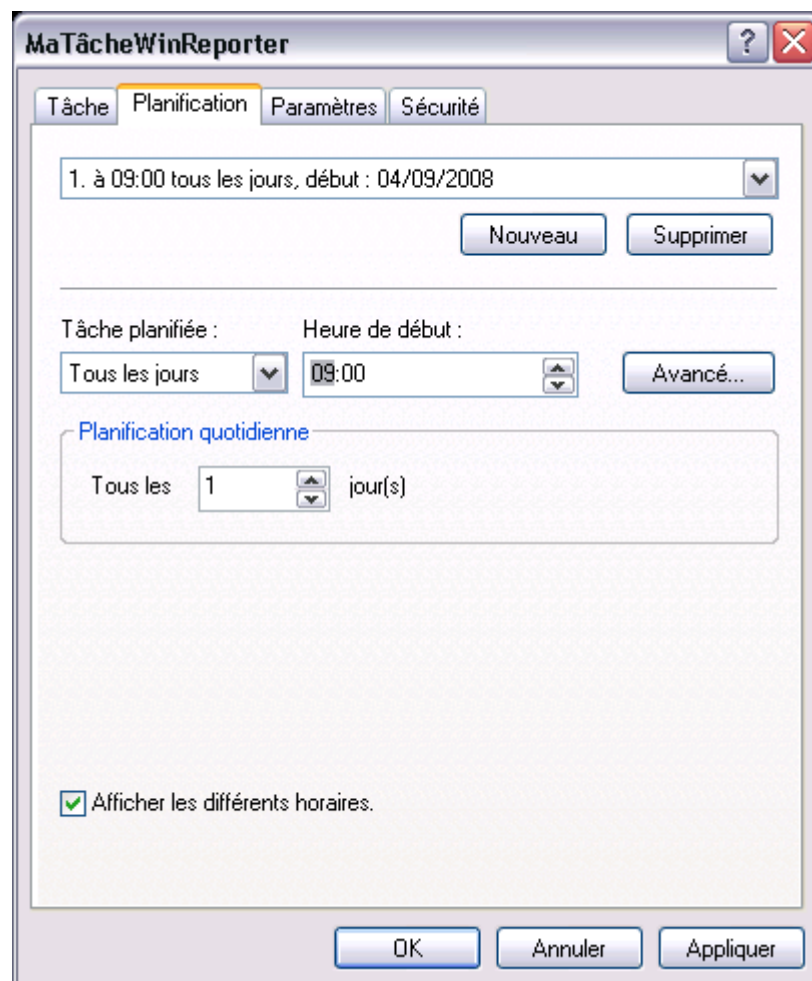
MaTâcheWinReporter

Tâche | Planification | Paramètres | Sécurité

1. à 09:00 tous les jours, début : 04/09/2008

Nouveau | Supprimer

Tâche planifiée :
Tous les jours

Heure de début :
09:00

Avancé...

Planification quotidienne

Tous les 1 jour(s)

Afficher les différents horaires.

OK | Annuler | Appliquer